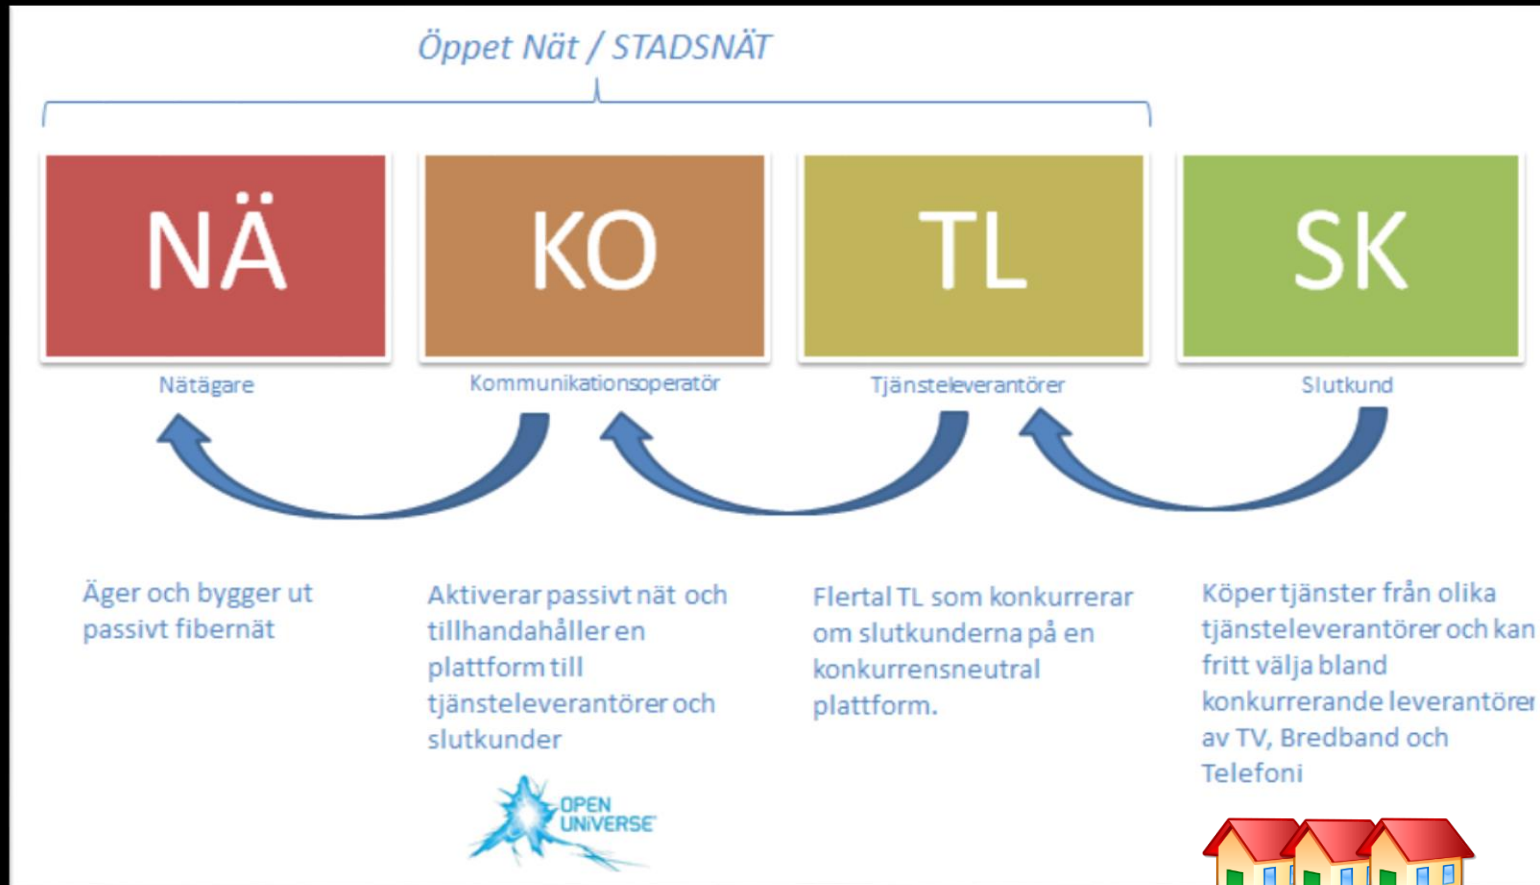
Öppet Nät / STADSNÄT

NÄ
Nätägare

KO
Kommunikationsoperatör

TL
Tjänsteleverantörer

SK
Slutkund

Äger och bygger ut passivt fibernät

Aktiverar passivt nät och tillhandahåller en plattform till tjänsteleverantörer och slutkunder

OPEN UNIVERSE

Flertal TL som konkurrerar om slutkunderna på en konkurrensneutral plattform.

Köper tjänster från olika tjänsteleverantörer och kan fritt välja bland konkurrerande leverantörer av TV, Bredband och Telefoni